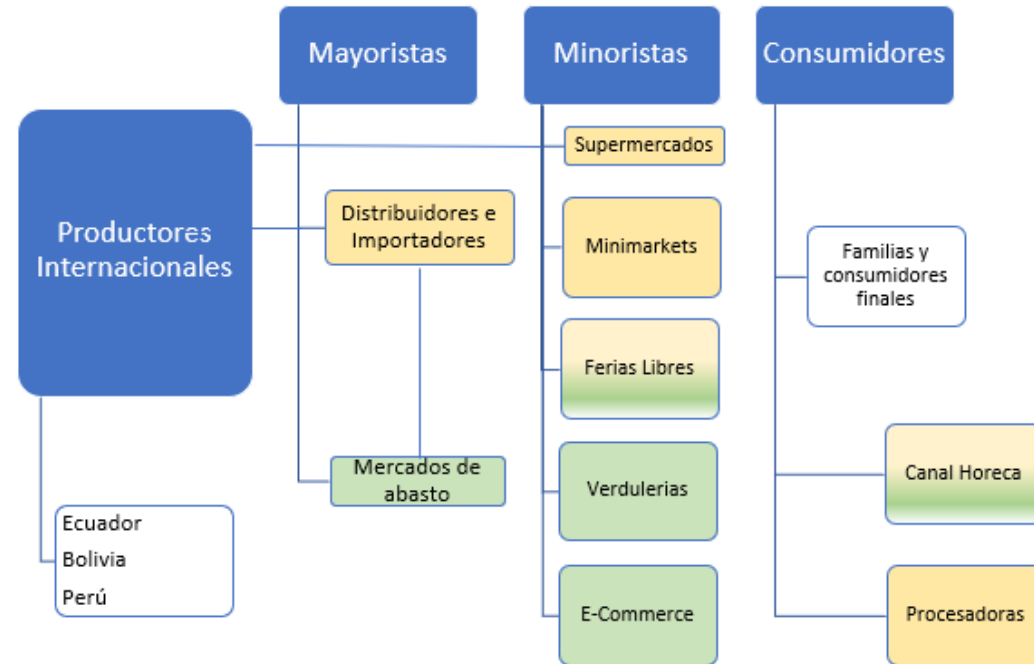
Mayoristas

Minoristas

Consumidores

Productores Internacionales

Supermercados

Distribuidores e Importadores

Minimarkets

Familias y consumidores finales

Ferias Libres

Mercados de abasto

Verdulerias

Canal Horeca

Ecuador
Bolivia
Perú

E-Commerce

Procesadoras